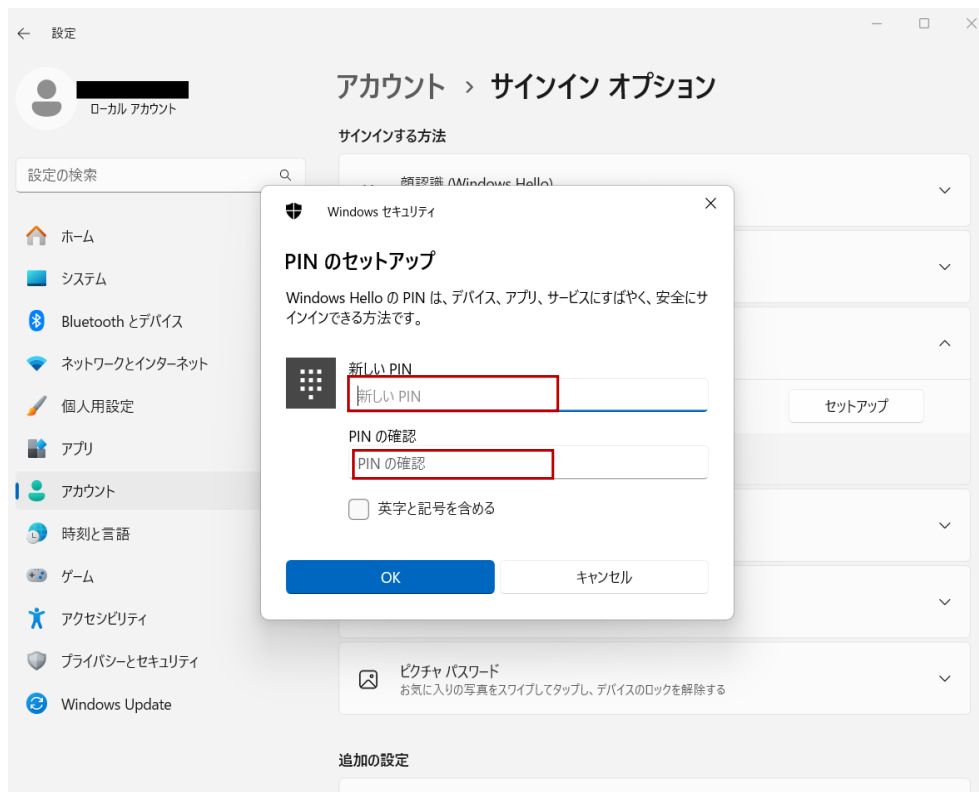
← 設定

ローカル アカウント

設定の検索

ホーム
システム
Bluetooth とデバイス
ネットワークとインターネット
個人用設定
アプリ
アカウント
時刻と言語
ゲーム
アクセシビリティ
プライバシーとセキュリティ
Windows Update

アカウント › サインイン オプション

サインインする方法

顔認識 (Windows Hello)

セットアップ

ピクチャ パスワード
お気に入りの写真をスワイプしてタップし、デバイスのロックを解除する

追加の設定

Windows セキュリティ

PIN のセットアップ

Windows Hello の PIN は、デバイス、アプリ、サービスにすばやく、安全にサインインできる方法です。

新しい PIN
新しい PIN

PIN の確認
PIN の確認

英字と記号を含める

OK
キャンセル